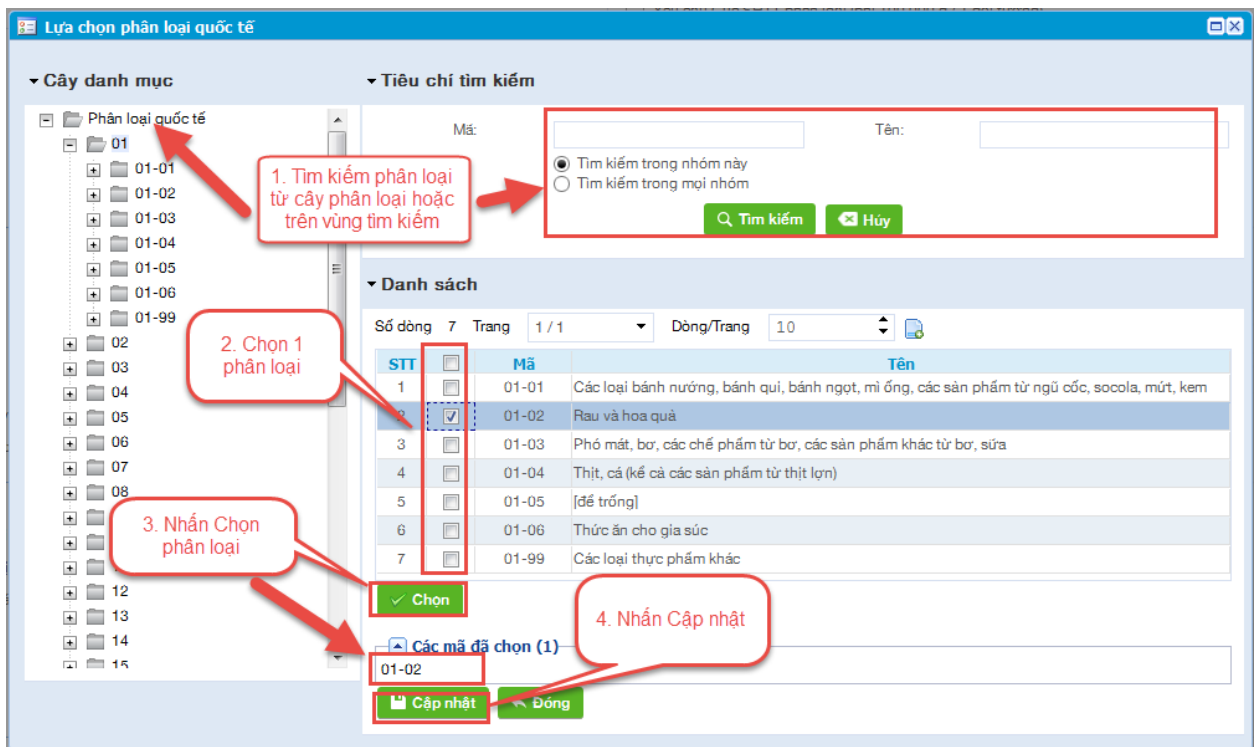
Lựa chọn phân loại quốc tế

Cây danh mục

Phân loại quốc tế
01
01-01
01-02
01-03
01-04
01-05
01-06
01-99
02
03
04
05
06
07
08
12
13
14
15

1. Tìm kiếm phân loại từ cây phân loại hoặc trên vùng tìm kiếm

2. Chọn 1 phân loại

3. Nhấn Chọn phân loại

Tiêu chí tìm kiếm

Mã:
Tên:
Tìm kiếm trong nhóm này
Tìm kiếm trong mọi nhóm
Tìm kiếm
Hủy

Danh sách

Số dòng 7 Trang 1 / 1 Dòng/Trang 10

| STT | | Mã | Tên |
|---|---|---|---|
| 1 | | 01-01 | Các loại bánh nướng, bánh qui, bánh ngọt, mì ống, các sản phẩm từ ngũ cốc, socola, mứt, kem |
| 2 | ✓ | 01-02 | Rau và hoa quả |
| 3 | | 01-03 | Phó mát, bơ, các chế phẩm từ bơ, các sản phẩm khác từ bơ, sữa |
| 4 | | 01-04 | Thịt, cá (kể cả các sản phẩm từ thịt lợn) |
| 5 | | 01-05 | [để trống] |
| 6 | | 01-06 | Thức ăn cho gia súc |
| 7 | | 01-99 | Các loại thực phẩm khác |

Chọn

4. Nhấn Cập nhật

Các mã đã chọn (1)
01-02

Cập nhật
Đóng